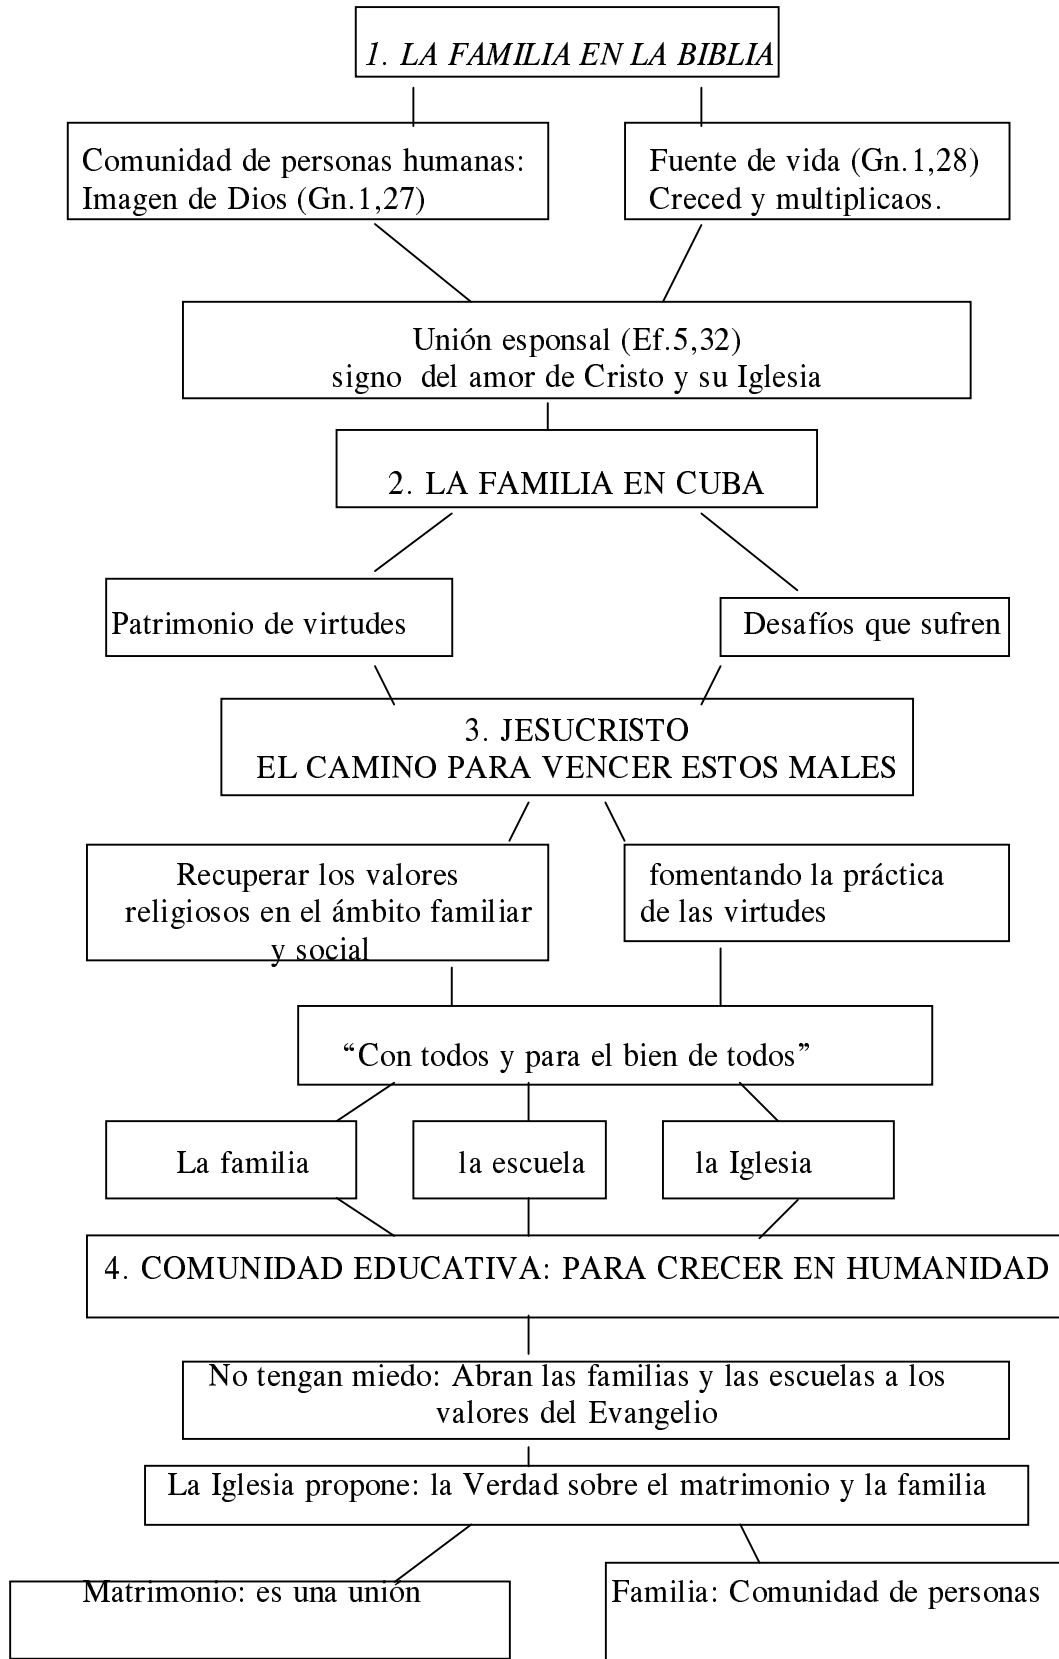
1. LA FAMILIA EN LA BIBLIA

Comunidad de personas humanas: Imagen de Dios (Gn.1,27)

Fuente de vida (Gn.1,28) Creced y multiplicaos.

Unión esponsal (Ef.5,32) signo del amor de Cristo y su Iglesia

2. LA FAMILIA EN CUBA

Patrimonio de virtudes

Desafíos que sufren

3. JESUCRISTO EL CAMINO PARA VENCER ESTOS MALES

Recuperar los valores religiosos en el ámbito familiar y social

fomentando la práctica de las virtudes

"Con todos y para el bien de todos"

La familia

la escuela

la Iglesia

4. COMUNIDAD EDUCATIVA: PARA CRECER EN HUMANIDAD

No tengan miedo: Abran las familias y las escuelas a los valores del Evangelio

La Iglesia propone: la Verdad sobre el matrimonio y la familia

Matrimonio: es una unión

Familia: Comunidad de personas